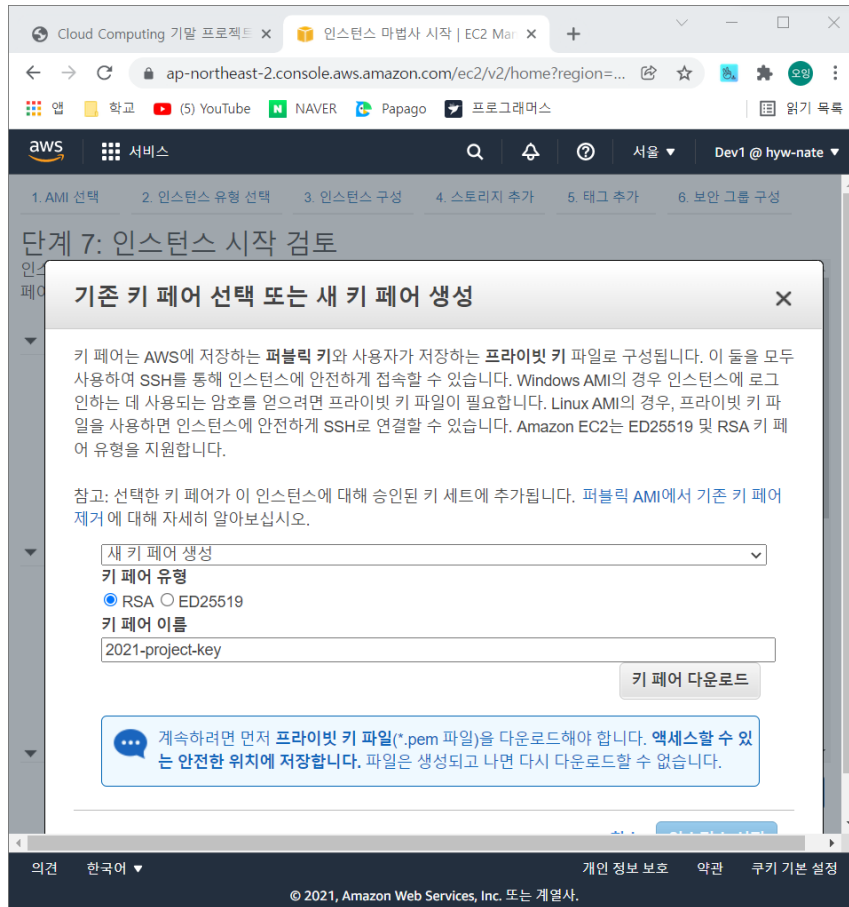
Cloud Computing 기말 프로젝트 ×
인스턴스 마법사 시작 | EC2 Ma ×
+
ap-northeast-2.console.aws.amazon.com/ec2/v2/home?region=...
오윙
앱 학교 (5) YouTube NAVER Papago 프로그래머스 읽기 목록
aws 서비스 서울 ▼ Dev1 @ hyw-nate ▼
1. AMI 선택 2. 인스턴스 유형 선택 3. 인스턴스 구성 4. 스토리지 추가 5. 태그 추가 6. 보안 그룹 구성
단계 7: 인스턴스 시작 검토
인
페이

기존 키 페어 선택 또는 새 키 페어 생성
×

키 페어는 AWS에 저장하는 퍼블릭 키와 사용자가 저장하는 프라이빗 키 파일로 구성됩니다. 이 둘을 모두 사용하여 SSH를 통해 인스턴스에 안전하게 접속할 수 있습니다. Windows AMI의 경우 인스턴스에 로그인하는 데 사용되는 암호를 얻으려면 프라이빗 키 파일이 필요합니다. Linux AMI의 경우, 프라이빗 키 파일을 사용하면 인스턴스에 안전하게 SSH로 연결할 수 있습니다. Amazon EC2는 ED25519 및 RSA 키 페어 유형을 지원합니다.

참고: 선택한 키 페어가 이 인스턴스에 대해 승인된 키 세트에 추가됩니다. 퍼블릭 AMI에서 기존 키 페어 제거에 대해 자세히 알아보십시오.

새 키 페어 생성
키 페어 유형
RSA ED25519
키 페어 이름
2021-project-key
키 페어 다운로드

계속하려면 먼저 프라이빗 키 파일(*.pem 파일)을 다운로드해야 합니다. 액세스할 수 있는 안전한 위치에 저장합니다. 파일은 생성되고 나면 다시 다운로드할 수 없습니다.

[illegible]

의견 한국어 ▼ 개인 정보 보호 약관 쿠키 기본 설정
© 2021, Amazon Web Services, Inc. 또는 계열사.